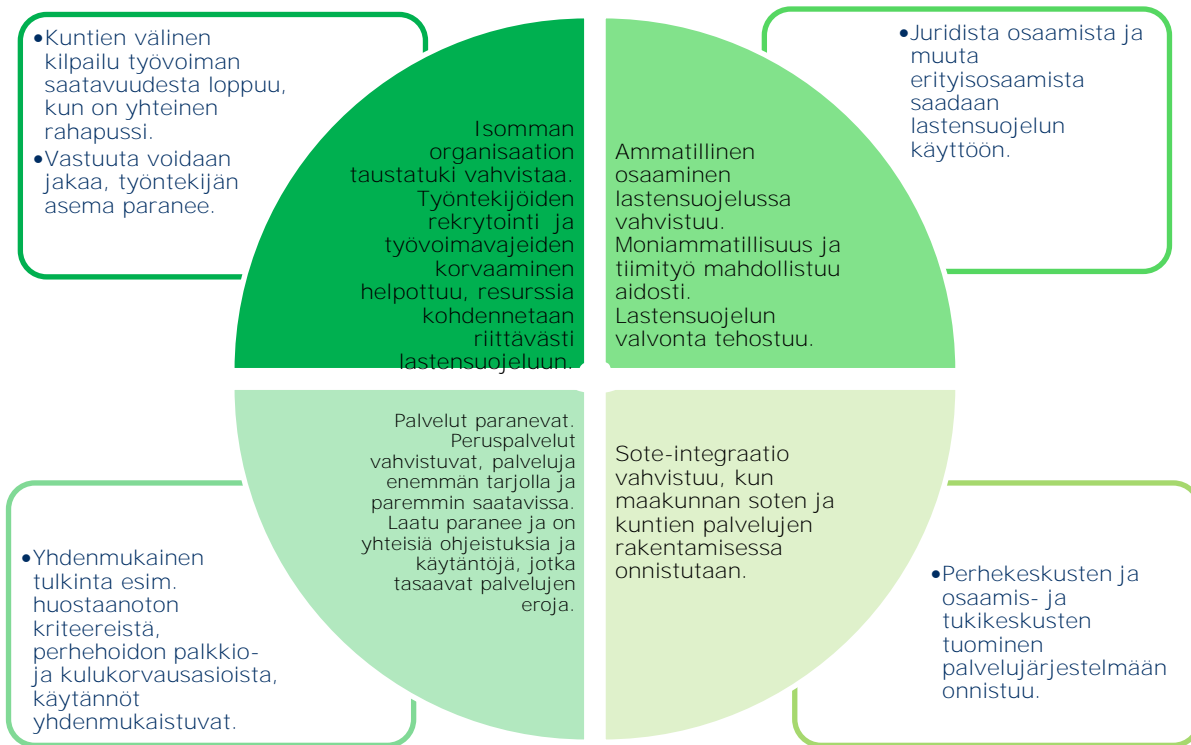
•Kuntien välinen kilpailu työvoiman saatavuudesta loppuu, kun on yhteinen rahapussi.
•Vastuuta voidaan jakaa, työntekijän asema paranee.

Isomman organisaation taustatuki vahvistaa. Työntekijöiden rekrytointi ja työvoimavajeiden korvaaminen helpottuu, resurssia kohdennetaan riittävästi lastensuojeluun.

Ammatillinen osaaminen lastensuojelussa vahvistuu. Moniammatillisuus ja tiimityö mahdollistuu aidosti. Lastensuojelun valvonta tehostuu.

•Juridista osaamista ja muuta erityisosaamista saadaan lastensuojelun käyttöön.

Palvelut paranevat. Peruspalvelut vahvistuvat, palveluja enemmän tarjolla ja paremmin saatavissa. Laatu paranee ja on yhteisiä ohjeistuksia ja käytäntöjä, jotka tasaavat palvelujen eroja.

Sote-integraatio vahvistuu, kun maakunnan soten ja kuntien palvelujen rakentamisessa onnistutaan.

•Yhdenmukainen tulkinta esim. huostaanoton kriteereistä, perhehoidon palkkio- ja kulukorvausasioista, käytännöt yhdenmukaistuvat.

•Perhekeskusten ja osaamis- ja tukikeskusten tuominen palvelujärjestelmään onnistuu.